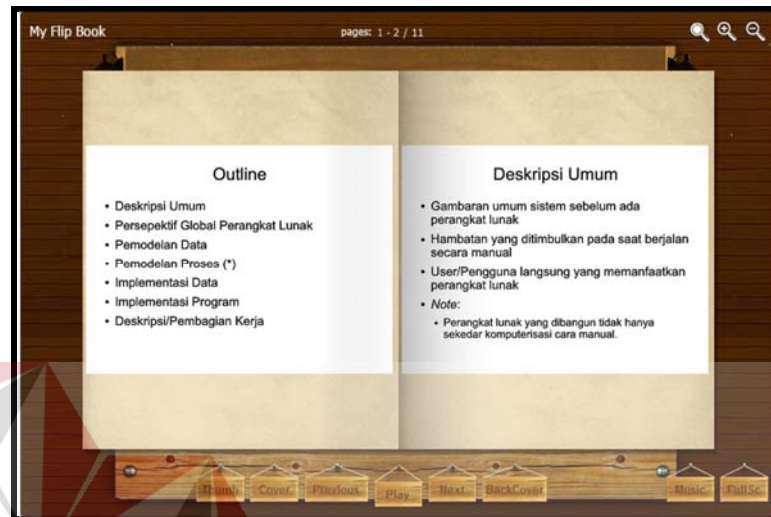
My Flip Book

pages: 1 - 2 / 11

Outline

• Deskripsi Umum
• Persepektif Global Perangkat Lunak
• Pemodelan Data
• Pemodelan Proses (*)
• Implementasi Data
• Implementasi Program
• Deskripsi/Pembagian Kerja

Deskripsi Umum

• Gambaran umum sistem sebelum ada perangkat lunak
• Hambatan yang ditimbulkan pada saat berjalan secara manual
• User/Pengguna langsung yang memanfaatkan perangkat lunak
• Note:
• Perangkat lunak yang dibangun tidak hanya sekedar komputerisasi cara manual.

Thumb Cover Previous Play Next BackCover Music FullSc